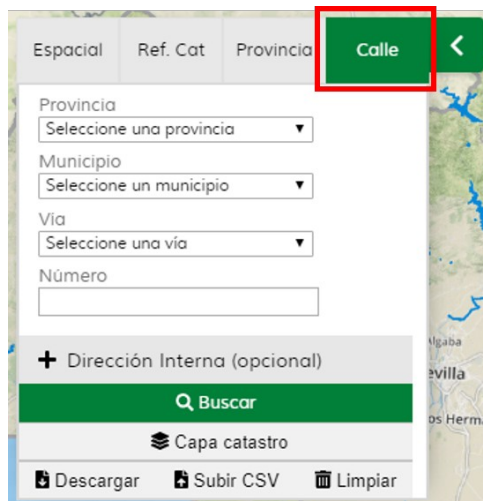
Espacial | Ref. Cat | Provincia | Calle | <

Provincia
Seleccione una provincia ▼

Municipio
Seleccione un municipio ▼

Vía
Seleccione una vía ▼

Número

+ Dirección Interna (opcional)

Buscar

Capa catastro

Descargar  Subir CSV  Limpiar

lgaba
evilla
os Herm